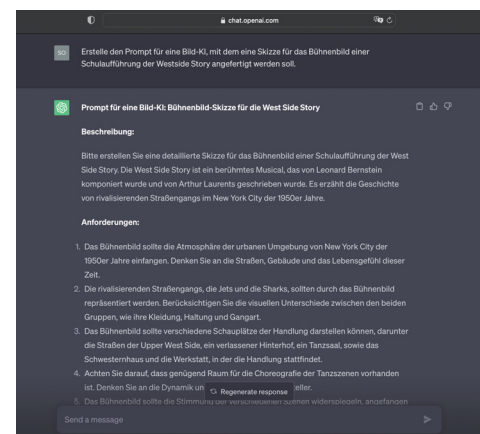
chat.openai.com

SO

Erstelle den Prompt für eine Bild-KI, mit dem eine Skizze für das Bühnenbild einer Schulaufführung der Westside Story angefertigt werden soll.

Prompt für eine Bild-KI: Bühnenbild-Skizze für die West Side Story

Beschreibung:

Bitte erstellen Sie eine detaillierte Skizze für das Bühnenbild einer Schulaufführung der West Side Story. Die West Side Story ist ein berühmtes Musical, das von Leonard Bernstein komponiert wurde und von Arthur Laurents geschrieben wurde. Es erzählt die Geschichte von rivalisierenden Straßengangs im New York City der 1950er Jahre.

Anforderungen:

1. Das Bühnenbild sollte die Atmosphäre der urbanen Umgebung von New York City der 1950er Jahre einfangen. Denken Sie an die Straßen, Gebäude und das Lebensgefühl dieser Zeit.
2. Die rivalisierenden Straßengangs, die Jets und die Sharks, sollten durch das Bühnenbild repräsentiert werden. Berücksichtigen Sie die visuellen Unterschiede zwischen den beiden Gruppen, wie ihre Kleidung, Haltung und Gangart.
3. Das Bühnenbild sollte verschiedene Schauplätze der Handlung darstellen können, darunter die Straßen der Upper West Side, ein verlassener Hinterhof, ein Tanzsaal, sowie das Schwesternhaus und die Werkstatt, in der die Handlung stattfindet.
4. Achten Sie darauf, dass genügend Raum für die Choreografie der Tanzszenen vorhanden ist. Denken Sie an die Dynamik un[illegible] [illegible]teller.
5. Das Bühnenbild sollte die Stimmung der verschiedenen Szenen widerspiegeln, angefangen

Regenerate response

Send a message